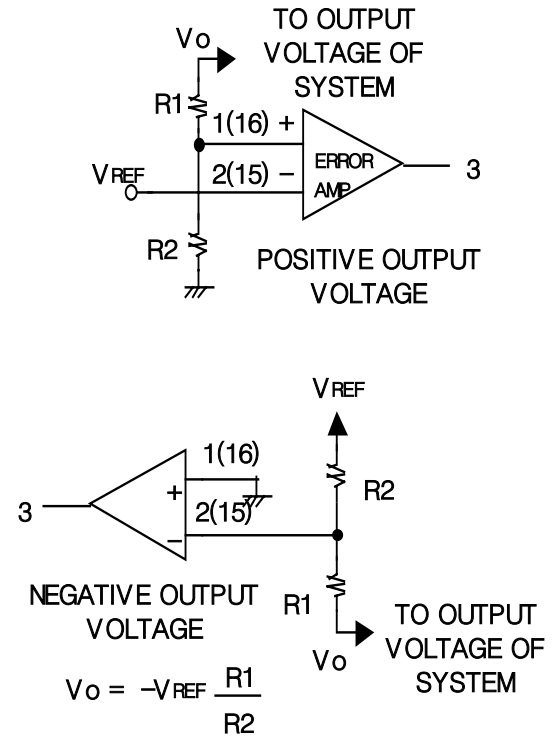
Vo

TO OUTPUT VOLTAGE OF SYSTEM

R1

1(16) +

VREF

2(15) −

ERROR AMP

3

R2

POSITIVE OUTPUT VOLTAGE

VREF

1(16)

3

+

2(15)

R2

−

NEGATIVE OUTPUT VOLTAGE

R1

Vo

TO OUTPUT VOLTAGE OF SYSTEM

$Vo = -V_{REF} \frac{R1}{R2}$